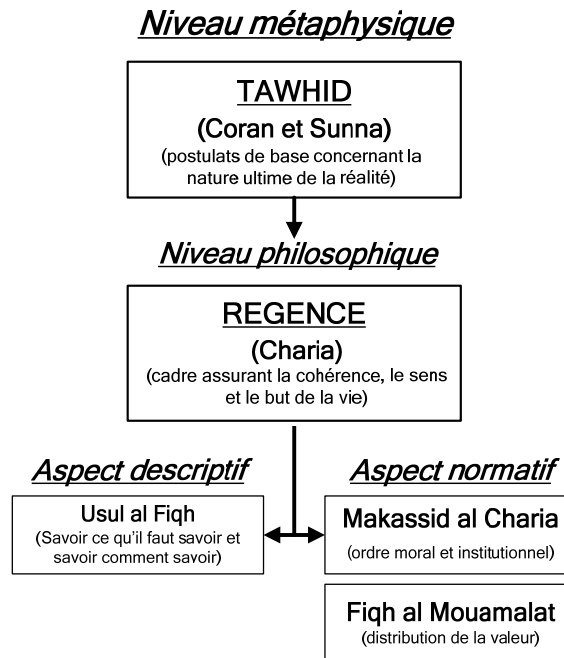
Niveau métaphysique

TAWHID
(Coran et Sunna)
(postulats de base concernant la nature ultime de la réalité)

Niveau philosophique

REGENCE
(Charia)
(cadre assurant la cohérence, le sens et le but de la vie)

Aspect descriptif

Usul al Fiqh
(Savoir ce qu'il faut savoir et savoir comment savoir)

Aspect normatif

Makassid al Charia
(ordre moral et institutionnel)

Fiqh al Mouamalat
(distribution de la valeur)